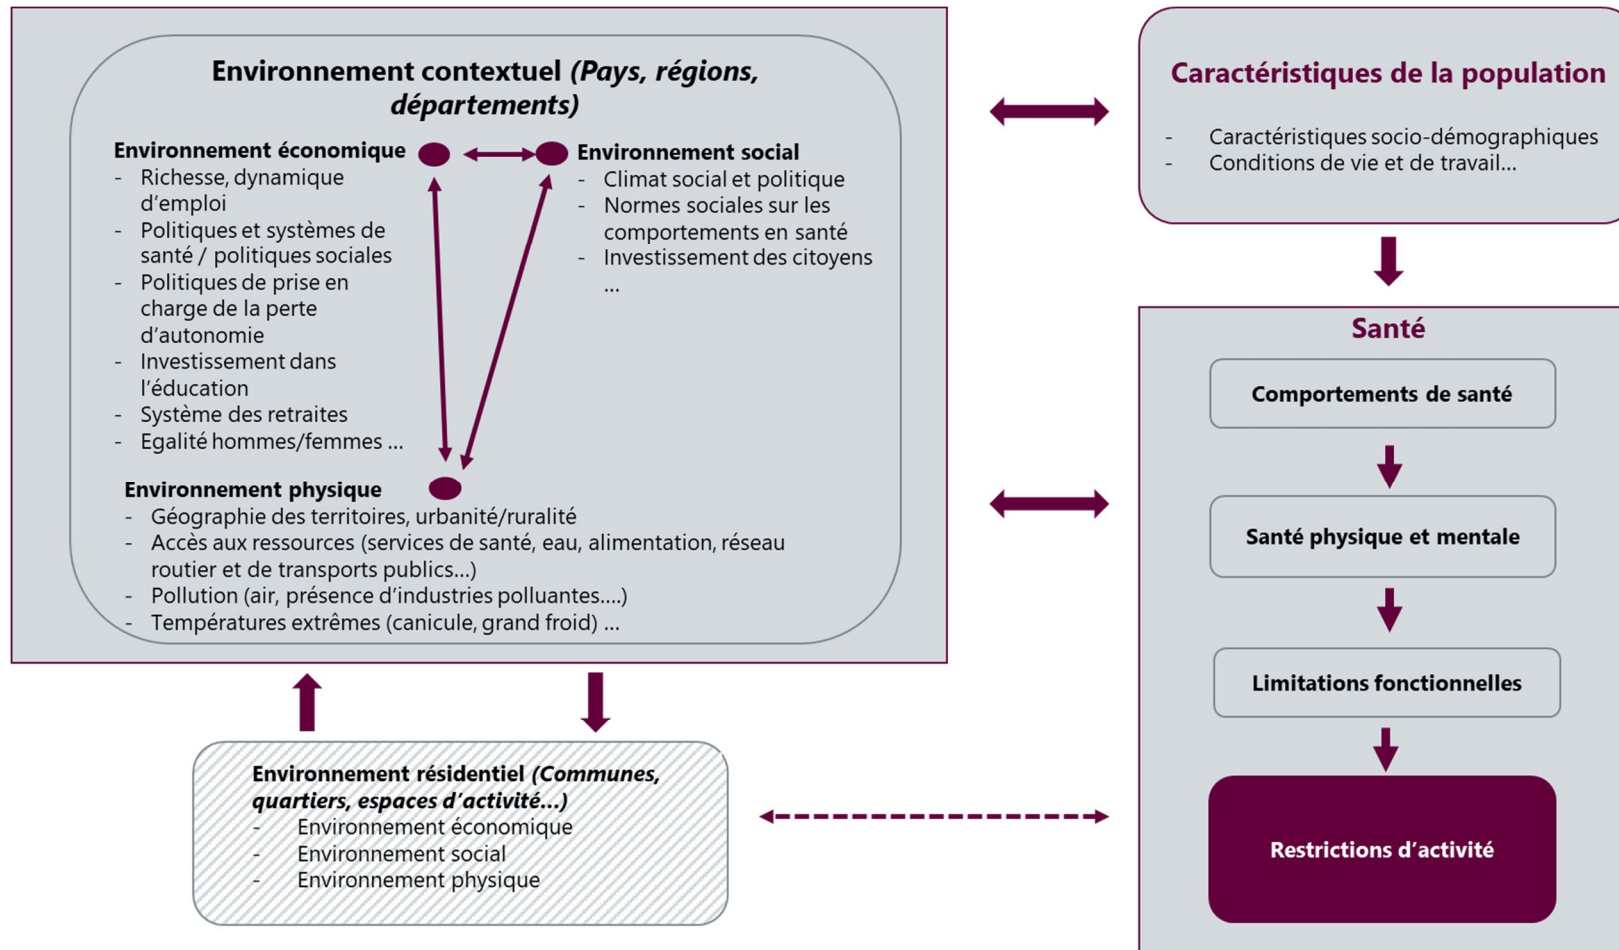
Environnement contextuel *(Pays, régions, départements)*

Environnement économique
- Richesse, dynamique d'emploi
- Politiques et systèmes de santé / politiques sociales
- Politiques de prise en charge de la perte d'autonomie
- Investissement dans l'éducation
- Système des retraites
- Egalité hommes/femmes ...

Environnement social
- Climat social et politique
- Normes sociales sur les comportements en santé
- Investissement des citoyens ...

Environnement physique
- Géographie des territoires, urbanité/ruralité
- Accès aux ressources (services de santé, eau, alimentation, réseau routier et de transports publics...)
- Pollution (air, présence d'industries polluantes....)
- Températures extrêmes (canicule, grand froid) ...

Caractéristiques de la population
- Caractéristiques socio-démographiques
- Conditions de vie et de travail...

Santé

Comportements de santé

Santé physique et mentale

Limitations fonctionnelles

Restrictions d'activité

Environnement résidentiel *(Communes, quartiers, espaces d'activité...)*
- Environnement économique
- Environnement social
- Environnement physique